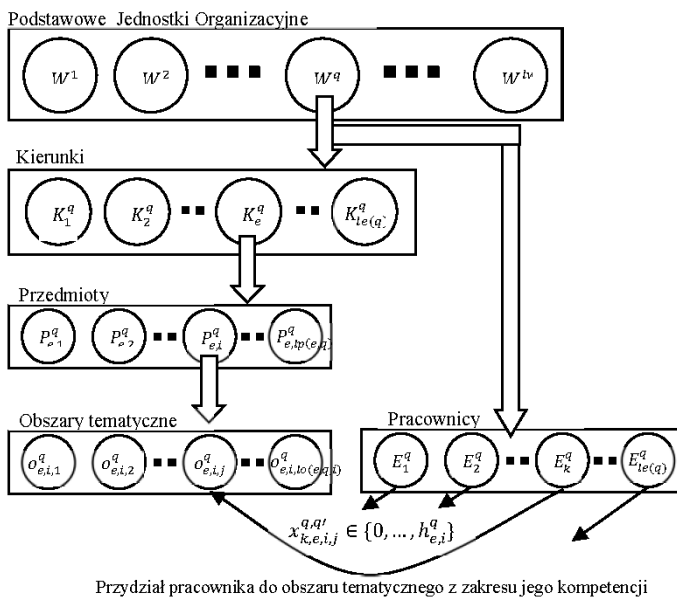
Podstawowe Jednostki Organizacyjne

$W^1$ $W^2$ $W^q$ $W^{lw}$

Kierunki

$K_1^q$ $K_2^q$ $K_e^q$ $K_{le(q)}^q$

Przedmioty

$P_{e,1}^q$ $P_{e,2}^q$ $P_{e,i}^q$ $P_{e,lp(e,q)}^q$

Obszary tematyczne

$o_{e,i,1}^q$ $o_{e,i,2}^q$ $o_{e,i,j}^q$ $o_{e,i,lo(e,q,i)}^q$

Pracownicy

$E_1^q$ $E_2^q$ $E_k^q$ $E_{le(q)}^q$

$x_{k,e,i,j}^{q,q'} \in \{0,\dots,h_{e,i}^q\}$

Przydział pracownika do obszaru tematycznego z zakresu jego kompetencji